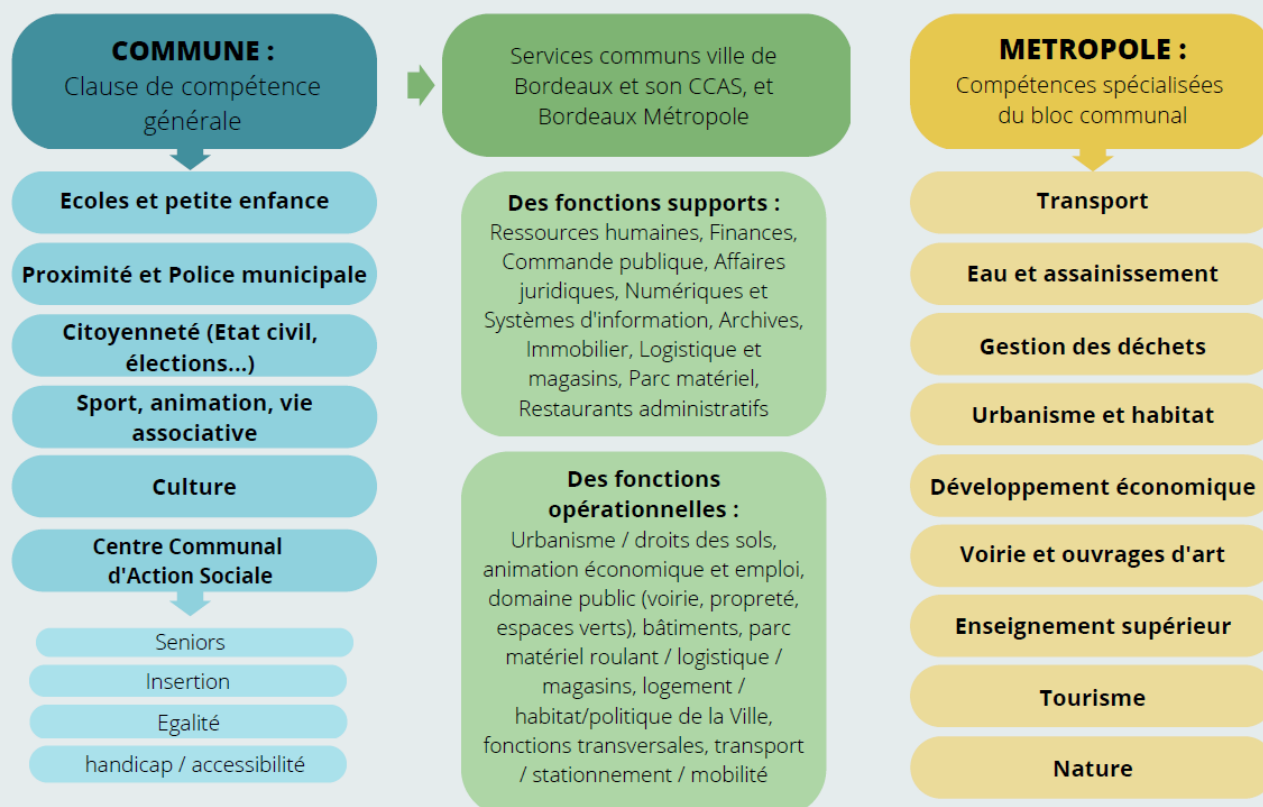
COMMUNE :
Clause de compétence générale

Ecoles et petite enfance

Proximité et Police municipale

Citoyenneté (Etat civil, élections...)

Sport, animation, vie associative

Culture

Centre Communal d'Action Sociale

Seniors

Insertion

Egalité

handicap / accessibilité

Services communs ville de Bordeaux et son CCAS, et Bordeaux Métropole

Des fonctions supports :
Ressources humaines, Finances, Commande publique, Affaires juridiques, Numériques et Systèmes d'information, Archives, Immobilier, Logistique et magasins, Parc matériel, Restaurants administratifs

Des fonctions opérationnelles :
Urbanisme / droits des sols, animation économique et emploi, domaine public (voirie, propreté, espaces verts), bâtiments, parc matériel roulant / logistique / magasins, logement / habitat/politique de la Ville, fonctions transversales, transport / stationnement / mobilité

METROPOLE :
Compétences spécialisées du bloc communal

Transport

Eau et assainissement

Gestion des déchets

Urbanisme et habitat

Développement économique

Voirie et ouvrages d'art

Enseignement supérieur

Tourisme

Nature